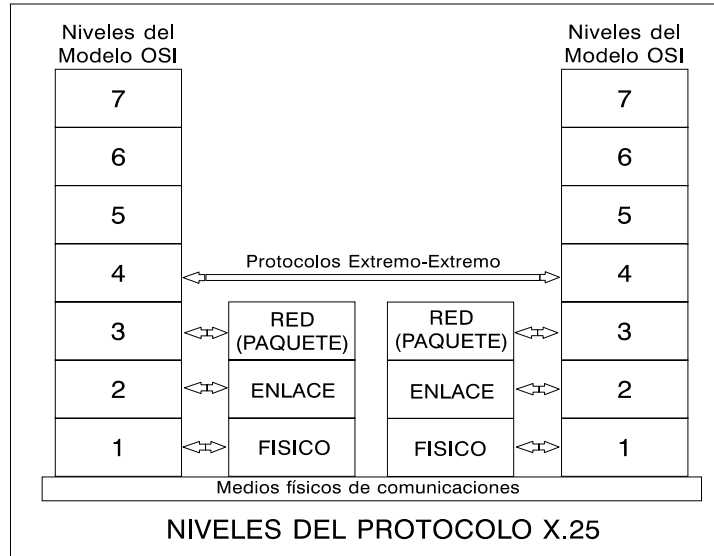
Niveles del Modelo OSI

7
6
5
4
3
2
1

Niveles del Modelo OSI

7
6
5
4
3
2
1

Protocolos Extremo-Extremo

RED (PAQUETE)
ENLACE
FISICO

RED (PAQUETE)
ENLACE
FISICO

Medios físicos de comunicaciones

NIVELES DEL PROTOCOLO X.25